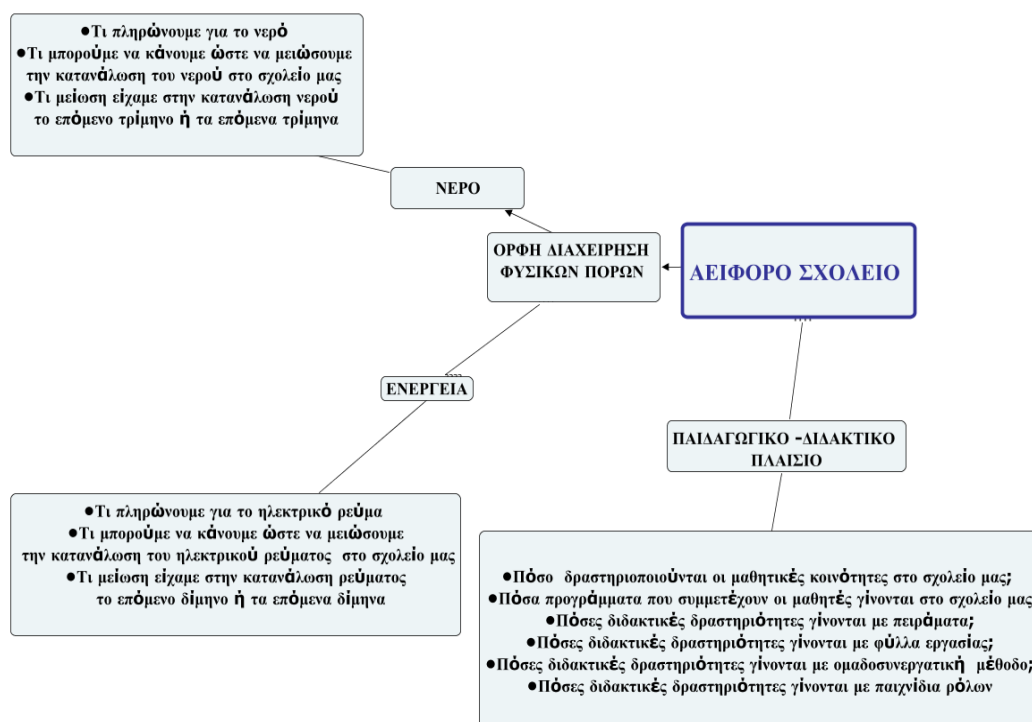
●Τι πληρώνουμε για το νερό
●Τι μπορούμε να κάνουμε ώστε να μειώσουμε την κατανάλωση του νερού στο σχολείο μας
●Τι μείωση είχαμε στην κατανάλωση νερού το επόμενο τρίμηνο ή τα επόμενα τρίμηνα

ΝΕΡΟ

ΟΡΘΗ ΔΙΑΧΕΙΡΗΣΗ ΦΥΣΙΚΩΝ ΠΟΡΩΝ

ΑΕΙΦΟΡΟ ΣΧΟΛΕΙΟ

ΕΝΕΡΓΕΙΑ

ΠΑΙΔΑΓΩΓΙΚΟ -ΔΙΔΑΚΤΙΚΟ ΠΛΑΙΣΙΟ

●Τι πληρώνουμε για το ηλεκτρικό ρεύμα
●Τι μπορούμε να κάνουμε ώστε να μειώσουμε την κατανάλωση του ηλεκτρικού ρεύματος στο σχολείο μας
●Τι μείωση είχαμε στην κατανάλωση ρεύματος το επόμενο δίμηνο ή τα επόμενα δίμηνα

●Πόσο δραστηριοποιούνται οι μαθητικές κοινότητες στο σχολείο μας;
●Πόσα προγράμματα που συμμετέχουν οι μαθητές γίνονται στο σχολείο μας
●Πόσες διδακτικές δραστηριότητες γίνονται με πειράματα;
●Πόσες διδακτικές δραστηριότητες γίνονται με φύλλα εργασίας;
●Πόσες διδακτικές δραστηριότητες γίνονται με ομαδοσυνεργατική μέθοδο;
●Πόσες διδακτικές δραστηριότητες γίνονται με παιχνίδια ρόλων